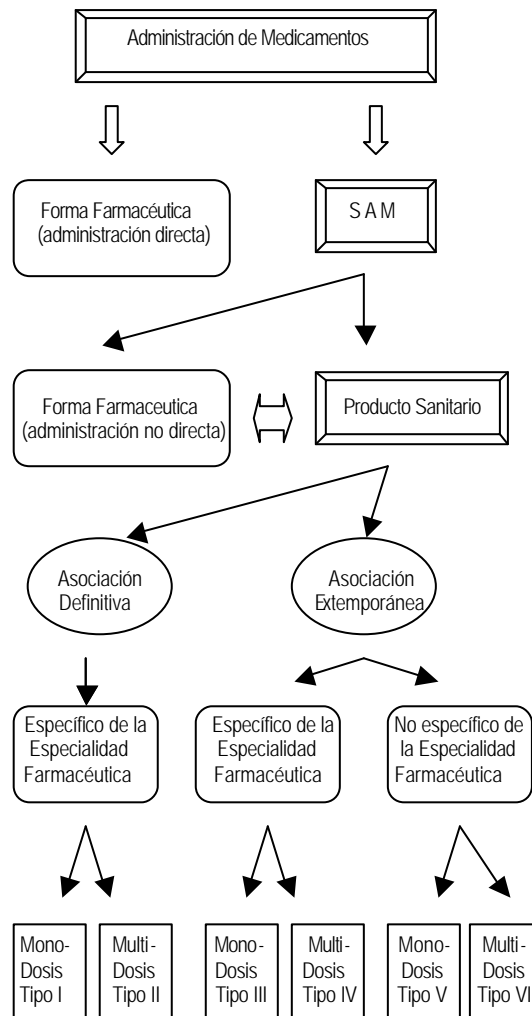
Administración de Medicamentos

Forma Farmacéutica (administración directa)

S A M

Forma Farmaceutica (administración no directa)

Producto Sanitario

Asociación Definitiva

Asociación Extemporánea

Específico de la Especialidad Farmacéutica

Específico de la Especialidad Farmacéutica

No específico de la Especialidad Farmacéutica

Mono-Dosis Tipo I

Multi-Dosis Tipo II

Mono-Dosis Tipo III

Multi-Dosis Tipo IV

Mono-Dosis Tipo V

Multi-Dosis Tipo VI